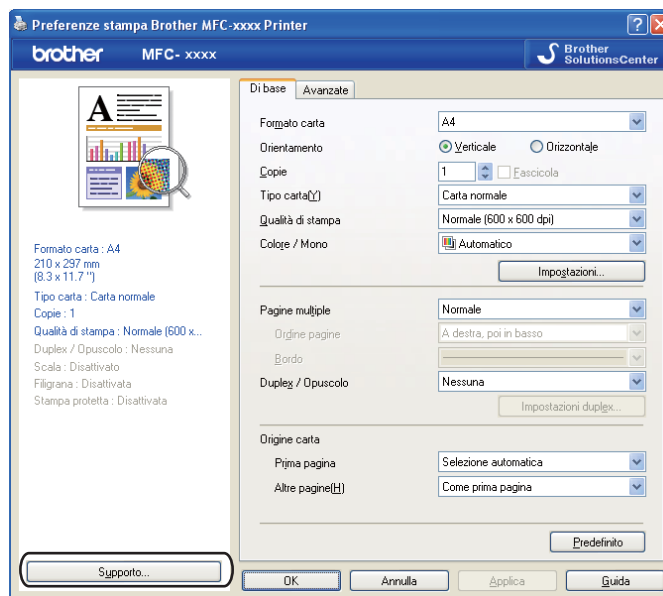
Preferenze stampa Brother MFC-xxxx Printer

brother MFC- xxxx

Brother SolutionsCenter

Di base | Avanzate

Formato carta: A4
Orientamento: Verticale | Orizzontale
Copie: 1 | Fascicola
Tipo carta(Y): Carta normale
Qualità di stampa: Normale (600 x 600 dpi)
Colore / Mono: Automatico

Impostazioni...

Pagine multiple: Normale
Ordine pagine: A destra, poi in basso
Bordo
Duplex / Opuscolo: Nessuna

Impostazioni duplex...

Origine carta
Prima pagina: Selezione automatica
Altre pagine(H): Come prima pagina

Predefinito

Formato carta : A4
210 x 297 mm
(8.3 x 11.7 ")
Tipo carta : Carta normale
Copie : 1
Qualità di stampa : Normale (600 x...
Duplex / Opuscolo : Nessuna
Scala : Disattivato
Filigrana : Disattivata
Stampa protetta : Disattivata

Supporto...

OK | Annulla | Applica | Guida